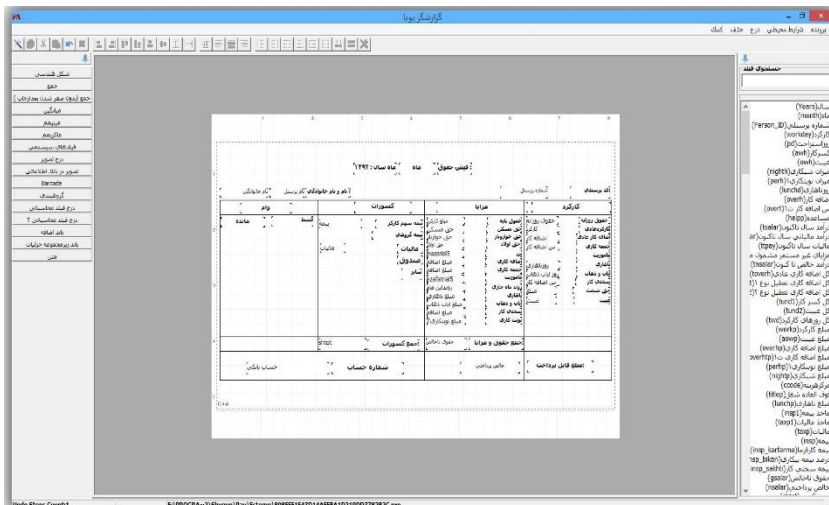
گزارشگر پویا

پرونده شرایط محیطی درج حذف کمک

شکل هندسی
جمع
جمع (بدون صفر شدن بعد از چاپ)
میانگین
مینیمم
ماکزیمم
فیلدهای سیستمی
درج تصویر
تصویر در بانک اطلاعاتی
Barcode
گروه بندی
درج فیلد محاسباتی
درج فیلد محاسباتی ۲
باند اضافه
باند زیرمجموعه جزئیات
متن

جستجوی فیلد

سال(Years)
ماه(month)
شماره پرسنلی(Person_ID)
کارکرد(workday)
روز استراحت(pd)
کسر کار(awh)
غیبت(ewh)
میزان شبکاری(nights)
میزان نوبتکاری(perh)
میزان ناهاری(lunchd)
اضافه کار(overh)
اضافه کاری(overt)
مساعده(helpp)
درآمد سال ناکسوز(tsalar)
درآمد مالیاتی سال ناکسوز
مالیات سال ناکسوز(ttpay)
مزایای غیر مستمر مشمول
(tnsalar)
کل اضافه کاری عادی(toverh)
کل اضافه کاری تعطیل نوع
کل اضافه کار تعطیل نوع
کل کسر کار(tund1)
کل غیبت(tund2)
کل روزهای کارکرد(twd)
مبلغ کارکرد(worka)
مبلغ غیبت(aowp)
مبلغ اضافه کاری(overhp)
مبلغ اضافه کاری
مبلغ نوبتکاری(perhp)
مبلغ شبکاری(nightp)
مرکز هزینه(ccode)
حق العاده شغل(tblep)
مبلغ ناهاری(lunchp)
ماخذ بیمه(insp1)
ماخذ مالیات(taxp1)
مالیات(taxp)
بیمه(insp)
بیمه کارفرما(insp_karfarma)
درصد بیمه بیکاری(insp_bikari)
بیمه سختی کار(insp_sakhti)
حقوق ناخالص(gsalar)
خالص پرداختی

فیش حقوق ماه ماه سال : ۱۳۹۲

کد پرسنلی شماره پرسنل نام و نام خانوادگی نام پرسنل نام خانوادگی

کارکرد مزایا کسورات وام

حقوق روزانه
کارکرد عادی
ایاب کار عادی
اضافه کاری
ماموریت
ناهاری
ایاب و ذهاب
سختی کار
حق سمت
غیبت

حقوق روزانه
کارکرد
شبکاری
حق اضافه کار
روزهای کار
ایاب ذهاب
اضافه کار
سختی
غیبت

حقوق پایه
حق مسکن
حق خواروبار
حق اولاد
بن
اضافه کاری
بیمه کاری
ماموریت
پاداش حاری
ناهاری
ایاب و ذهاب
سختی کار
نوبت کاری

مبلغ کارکرد
حق مسکن
حق خواربار
حق اولاد
مبلغ اضافه
مبلغ اضافه
مبلغ ایاب

بیمه سهم کارگر
بیمه تکمیلی
مالیات
صندوق
سایر

قسط
مانده

جمع حقوق و مزایا حقوق ناخالص
جمع کسورات

خالص قابل پرداخت خالص پرداختی
شماره حساب حساب بانکی

Undo Steps Count:1